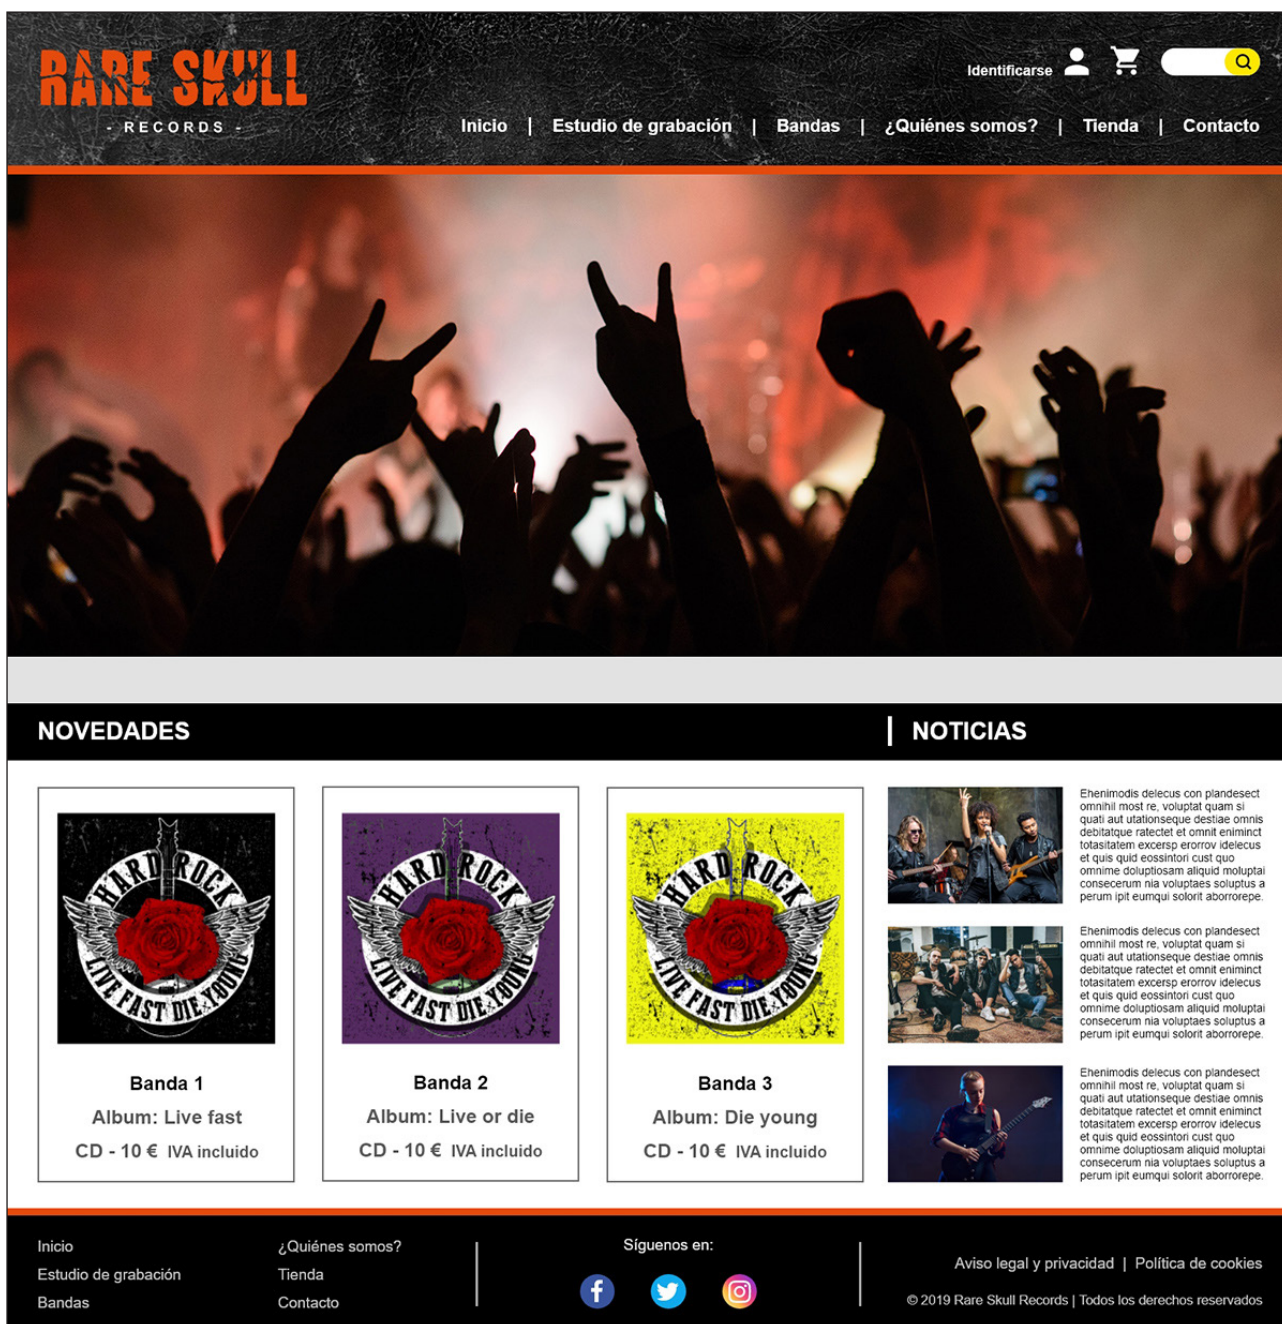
RARE SKULL
- RECORDS -

Identificarse

Inicio | Estudio de grabación | Bandas | ¿Quiénes somos? | Tienda | Contacto

NOVEDADES

NOTICIAS

HARD ROCK
LIVE FAST DIE YOUNG

Banda 1
Album: Live fast
CD - 10 € IVA incluido

HARD ROCK
LIVE FAST DIE YOUNG

Banda 2
Album: Live or die
CD - 10 € IVA incluido

HARD ROCK
LIVE FAST DIE YOUNG

Banda 3
Album: Die young
CD - 10 € IVA incluido

Ehenimodis delecus con plandesect omnihil most re, voluptat quam si quati aut utationseque destiae omnis debitatque ratectet et omnit enimin­ct totasitatem excersp erorrov idelecus et quis quid eossintori cust quo omnime doluptiosam aliquid moluptai consecerum nia voluptaes soluptus a perum ipit eumqui solorit aborrorepe.

Ehenimodis delecus con plandesect omnihil most re, voluptat quam si quati aut utationseque destiae omnis debitatque ratectet et omnit enimin­ct totasitatem excersp erorrov idelecus et quis quid eossintori cust quo omnime doluptiosam aliquid moluptai consecerum nia voluptaes soluptus a perum ipit eumqui solorit aborrorepe.

Ehenimodis delecus con plandesect omnihil most re, voluptat quam si quati aut utationseque destiae omnis debitatque ratectet et omnit enimin­ct totasitatem excersp erorrov idelecus et quis quid eossintori cust quo omnime doluptiosam aliquid moluptai consecerum nia voluptaes soluptus a perum ipit eumqui solorit aborrorepe.

Inicio
Estudio de grabación
Bandas

¿Quiénes somos?
Tienda
Contacto

Síguenos en:

Aviso legal y privacidad | Política de cookies
© 2019 Rare Skull Records | Todos los derechos reservados